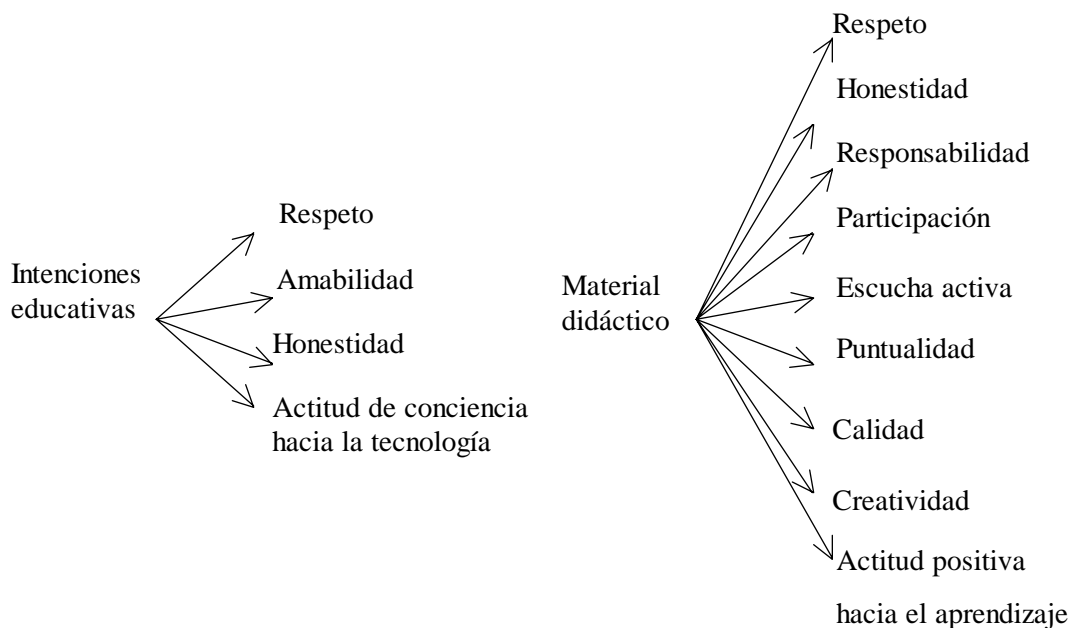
Intenciones educativas

Respeto

Amabilidad

Honestidad

Actitud de conciencia hacia la tecnología

Material didáctico

Respeto

Honestidad

Responsabilidad

Participación

Escucha activa

Puntualidad

Calidad

Creatividad

Actitud positiva hacia el aprendizaje